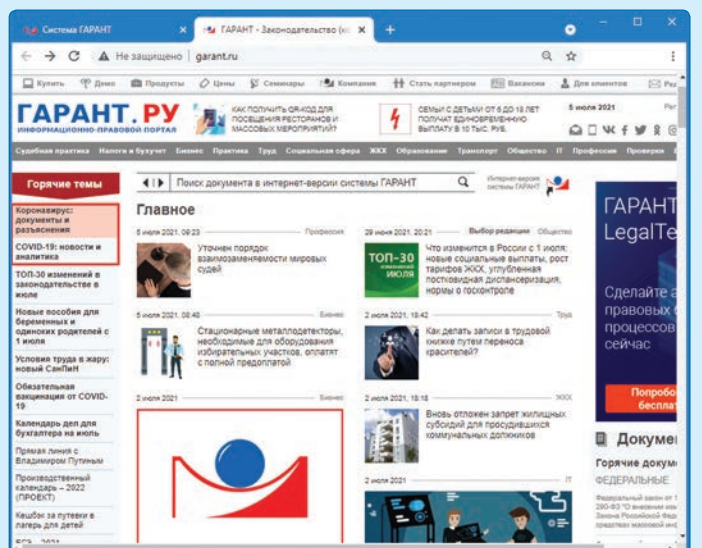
Система ГАРАНТ × ГАРАНТ - Законодательство (к × +

← → C ⚠ Не защищено | garant.ru

Купить Демо Продукты Цены Семинары Компания Стать партнером Вакансии Для клиентов Ре

ГАРАНТ.РУ
ИНФОРМАЦИОННО-ПРАВОВОЙ ПОРТАЛ

КАК ПОЛУЧИТЬ QR-КОД ДЛЯ ПОСЕЩЕНИЯ РЕСТОРАНОВ И МАССОВЫХ МЕРОПРИЯТИЙ?

СЕМЬИ С ДЕТЬМИ ОТ 8 ДО 16 ЛЕТ ПОЛУЧАТ ЕДИНОВРЕМЕННУЮ ВЫПЛАТУ В 10 ТЫС. РУБ.

5 июля 2021

Судебная практика Налоги и бухучет Бизнес Практика Труд Социальная сфера ЖКХ Образование Транспорт Общество IT Профессии Проверки

Горячие темы

Коронавирус: документы и разъяснения

COVID-19: новости и аналитика

ТОП-30 изменений в законодательстве в июле

Новые пособия для беременных и одиноких родителей с 1 июля

Условия труда в жару: новый СанПиН

Обязательная вакцинация от COVID-19

Календарь дел для бухгалтера на июль

Прямая линия с Владимиром Путиным

Производственный календарь – 2022 (ПРОЕКТ)

Кешбэк за путевки в лагерь для детей

Поиск документа в интернет-версии системы ГАРАНТ

Интернет-версия системы ГАРАНТ

Главное

5 июля 2021, 09:23 Профессия

Уточнен порядок взаимозаменяемости мировых судей

29 июня 2021, 20:21 Выбор редакции Общество

ТОП-30 ИЮЛЯ

Что изменится в России с 1 июля: новые социальные выплаты, рост тарифов ЖКХ, углубленная постковидная диспансеризация, нормы о госконтроле

5 июля 2021, 08:48 Бизнес

Стационарные металлодетекторы, необходимые для оборудования избирательных участков, оплатят с полной предоплатой

2 июля 2021, 18:42 Труд

Как делать записи в трудовой книжке путем переноса красителей?

2 июля 2021 Бизнес

2 июля 2021, 18:18 ЖКХ

Вновь отложен запрет жилищных субсидий для проседающих коммунальных должников

2 июля 2021 IT

ГАРАНТ LegalTe

Сделайте а правовых процессов сейчас

Попробо беспла

Докуме

Горячие докум

ФЕДЕРАЛЬНЫЕ

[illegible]